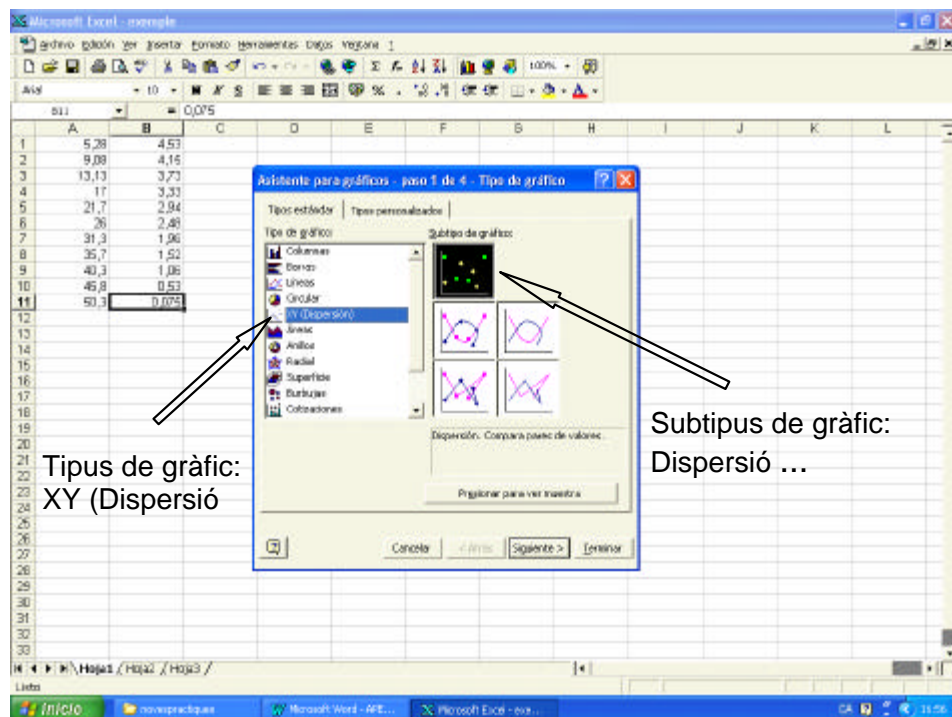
Microsoft Excel - exemple

Archivo Edición Ver Insertar Formato Herramientas Datos Ventana ?

Arial 10 100%

B11 = 0,075

| | A | B | C | D | E | F | G | H | I | J | K | L |
|---|---|---|---|---|---|---|---|---|---|---|---|---|
| 1 | 5,28 | 4,53 | | | | | | | | | | |
| 2 | 9,08 | 4,15 | | | | | | | | | | |
| 3 | 13,13 | 3,73 | | | | | | | | | | |
| 4 | 17 | 3,33 | | | | | | | | | | |
| 5 | 21,7 | 2,94 | | | | | | | | | | |
| 6 | 26 | 2,48 | | | | | | | | | | |
| 7 | 31,3 | 1,96 | | | | | | | | | | |
| 8 | 35,7 | 1,52 | | | | | | | | | | |
| 9 | 40,3 | 1,06 | | | | | | | | | | |
| 10 | 45,8 | 0,53 | | | | | | | | | | |
| 11 | 50,3 | 0,075 | | | | | | | | | | |

Asistente para gráficos - paso 1 de 4 - Tipo de gráfico

Tipos estándar | Tipos personalizados

Tipo de gráfico:
Columnas
Barras
Líneas
Circular
XY (Dispersión)
Áreas
Anillos
Radial
Superficie
Burbujas
Cotizaciones

Subtipo de gráfico:

Dispersión. Compara pares de valores.

Presionar para ver muestra

Cancelar | < Atrás | Siguiente > | Terminar

Tipus de gràfic: XY (Dispersió

Subtipus de gràfic: Dispersió ...

Hoja1 / Hoja2 / Hoja3 /

Listo

Inicio | novespractiques | Microsoft Word - APE... | Microsoft Excel - exe...

CA 15:56